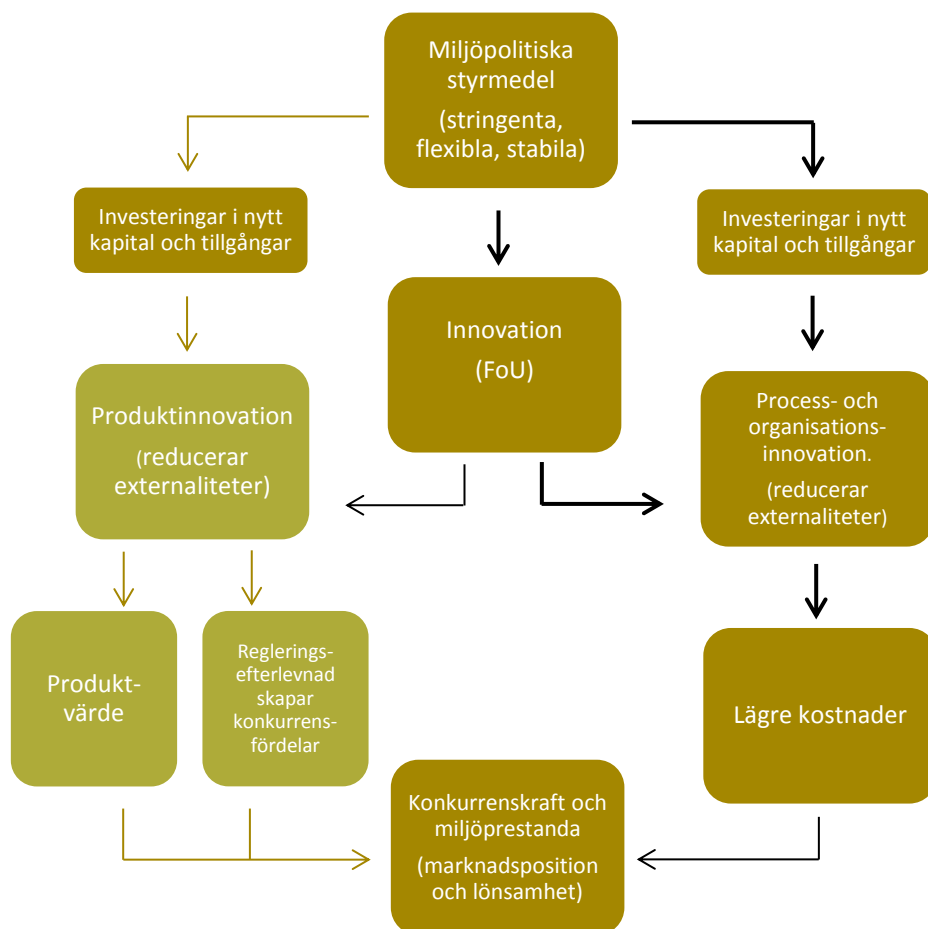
Miljöpolitiska styrmedel

(stringenta, flexibla, stabila)

Investeringar i nytt kapital och tillgångar

Innovation

(FoU)

Investeringar i nytt kapital och tillgångar

Produktinnovation

(reducerar externaliteter)

Process- och organisations-innovation.

(reducerar externaliteter)

Produkt-värde

Reglerings-efterlevnad skapar konkurrens-fördelar

Lägre kostnader

Konkurrenskraft och miljöprestanda

(marknadsposition och lönsamhet)